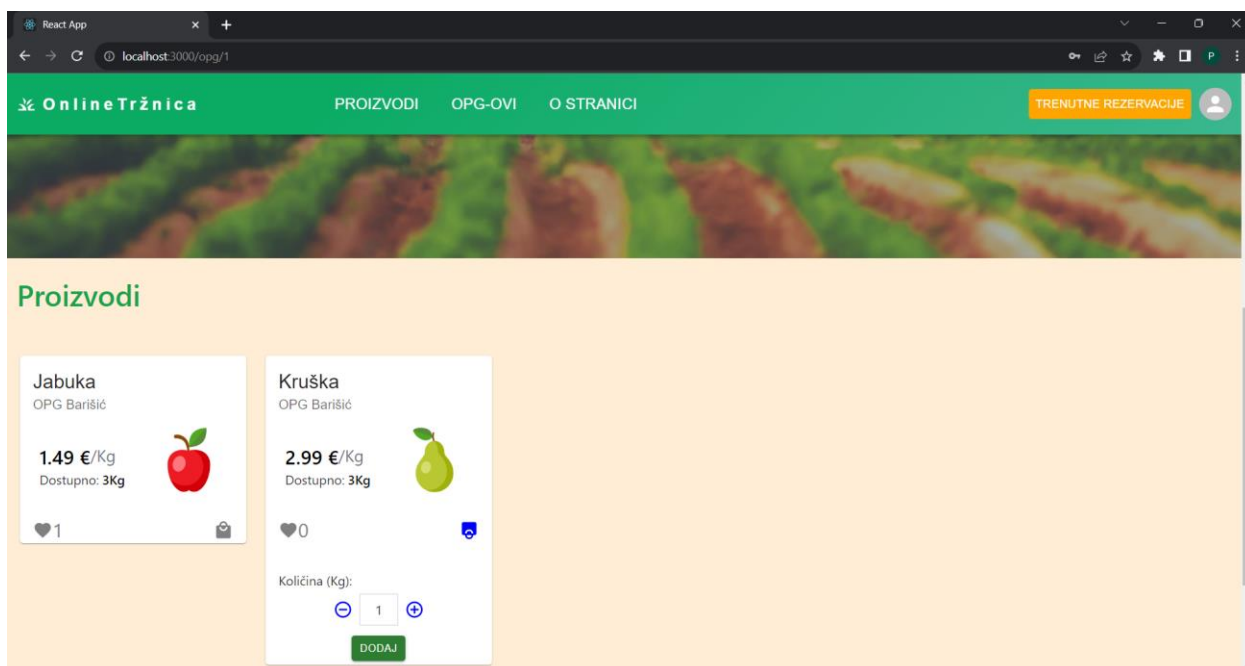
React App

localhost:3000/opg/1

OnlineTržnica

PROIZVODI OPG-OVI O STRANICI

TRENUTNE REZERVACIJE

Proizvodi

Jabuka
OPG Barišić
1.49 €/Kg
Dostupno: 3Kg
1

Kruška
OPG Barišić
2.99 €/Kg
Dostupno: 3Kg
0

Količina (Kg):
1
DODAJ